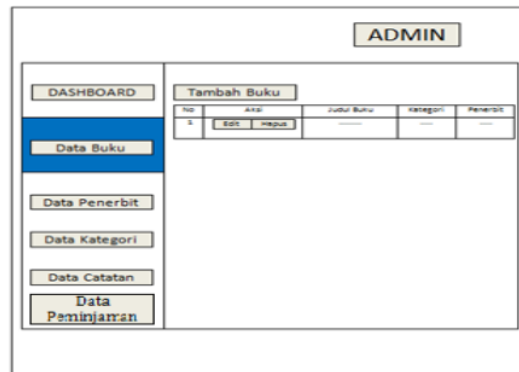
ADMIN

DASHBOARD

Data Buku

Data Penerbit

Data Kategori

Data Catatan

Data Peminjaman

Tambah Buku

| No | Aksi | Judul Buku | Kategori | Penerbit |
|---|---|---|---|---|
| 1 | Edit Hapus | ——— | ——— | ——— |